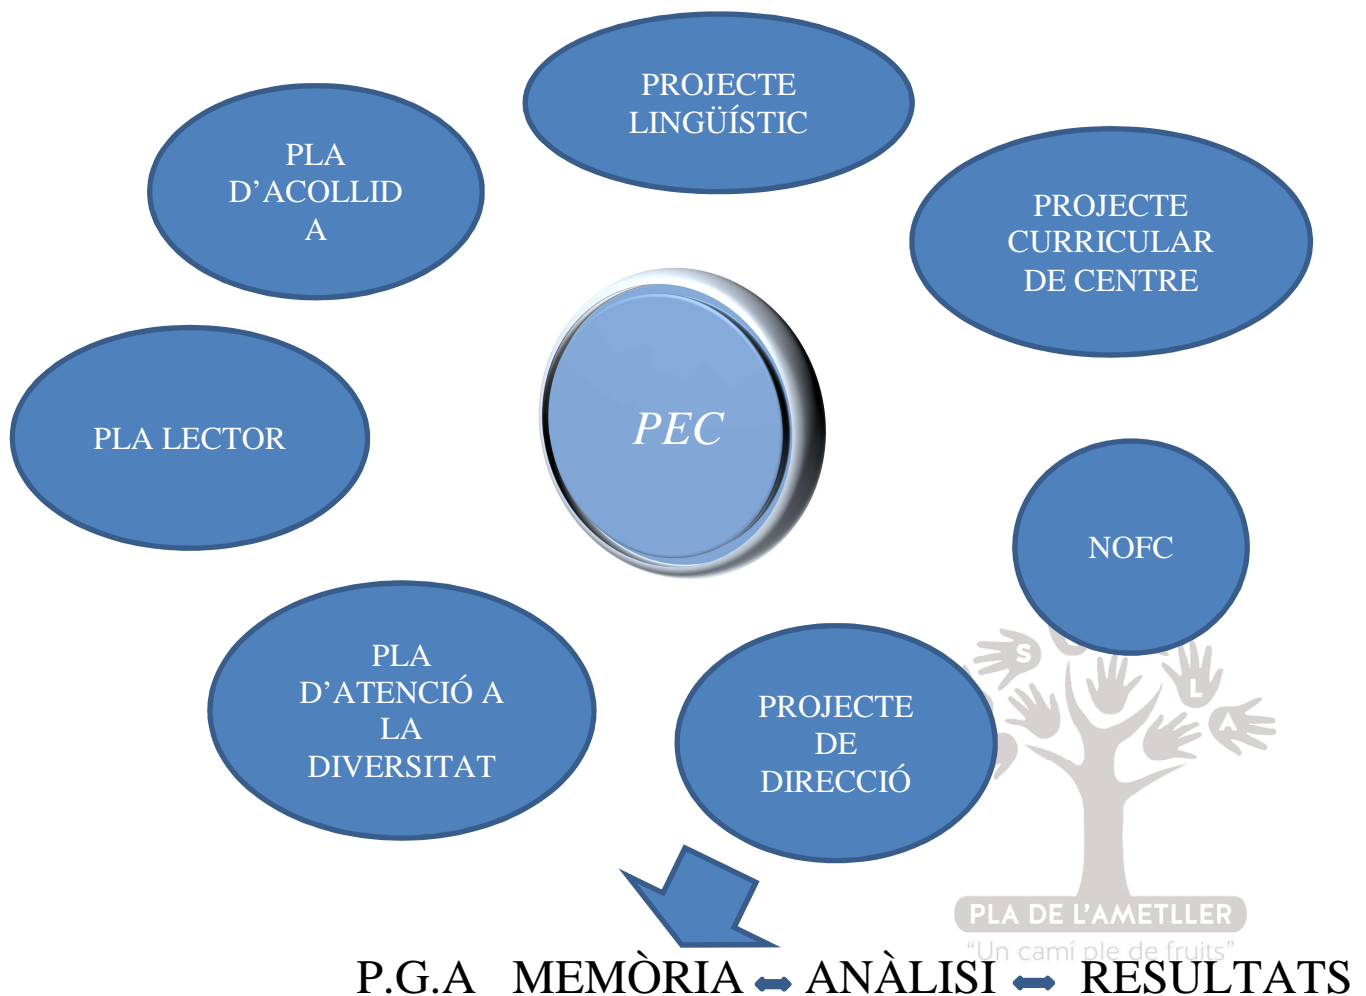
PROJECTE LINGÜÍSTIC

PLA D'ACOLLID A

PROJECTE CURRICULAR DE CENTRE

PEC

PLA LECTOR

NOFC

PLA D'ATENCIÓ A LA DIVERSITAT

PROJECTE DE DIRECCIÓ

S L A

PLA DE L'AMETLLER
"Un camí ple de fruits"

P.G.A MEMÒRIA ANÀLISI RESULTATS